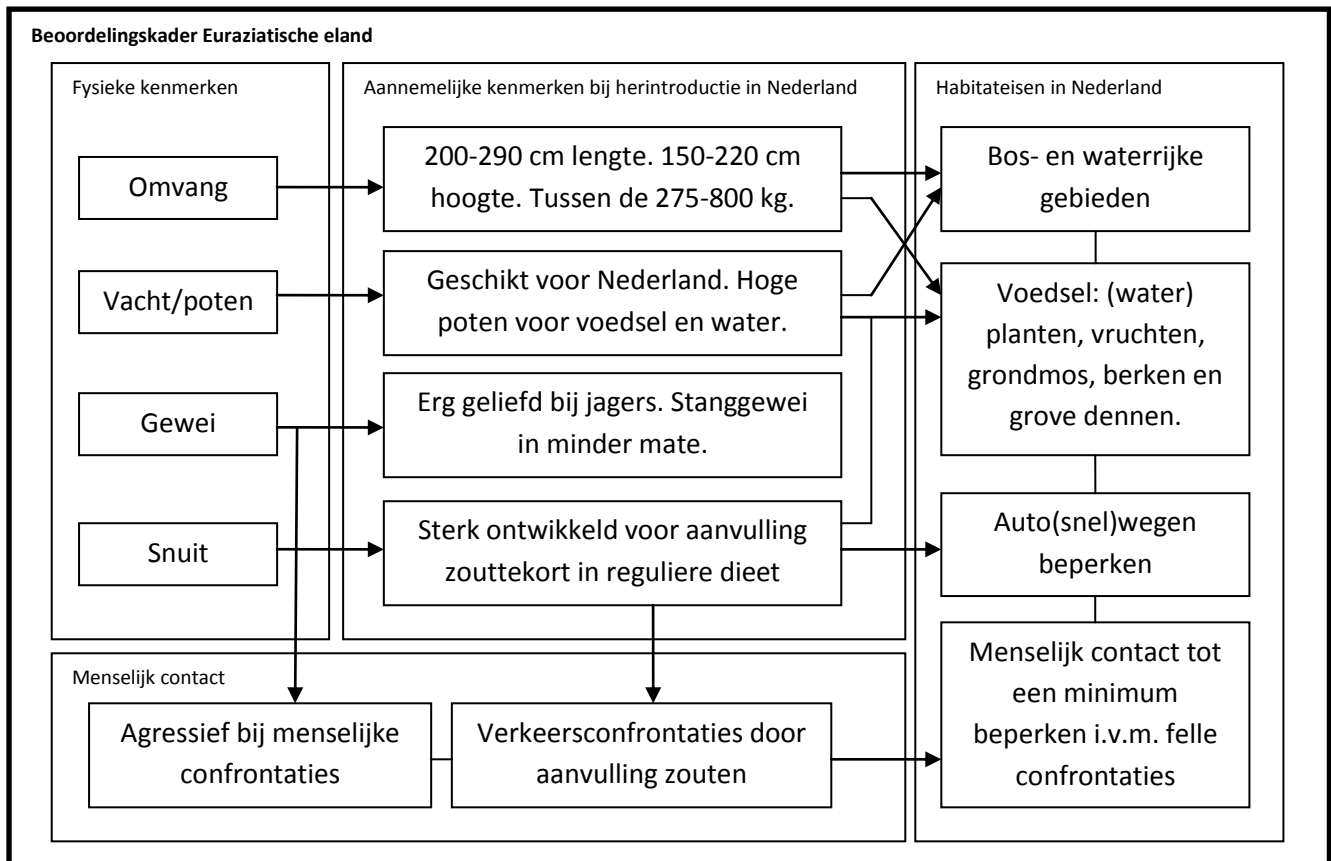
Beoordelingskader Euraziatische eland

Fysieke kenmerken

Omvang

Vacht/poten

Gewei

Snuit

Aannemelijke kenmerken bij herintroductie in Nederland

200-290 cm lengte. 150-220 cm hoogte. Tussen de 275-800 kg.

Geschikt voor Nederland. Hoge poten voor voedsel en water.

Erg geliefd bij jagers. Stanggewei in minder mate.

Sterk ontwikkeld voor aanvulling zouttekort in reguliere dieet

Habitateisen in Nederland

Bos- en waterrijke gebieden

Voedsel: (water) planten, vruchten, grondmos, berken en grove dennen.

Auto(snel)wegen beperken

Menselijk contact tot een minimum beperken i.v.m. felle confrontaties

Menselijk contact

Agressief bij menselijke confrontaties

Verkeersconfrontaties door aanvulling zouten